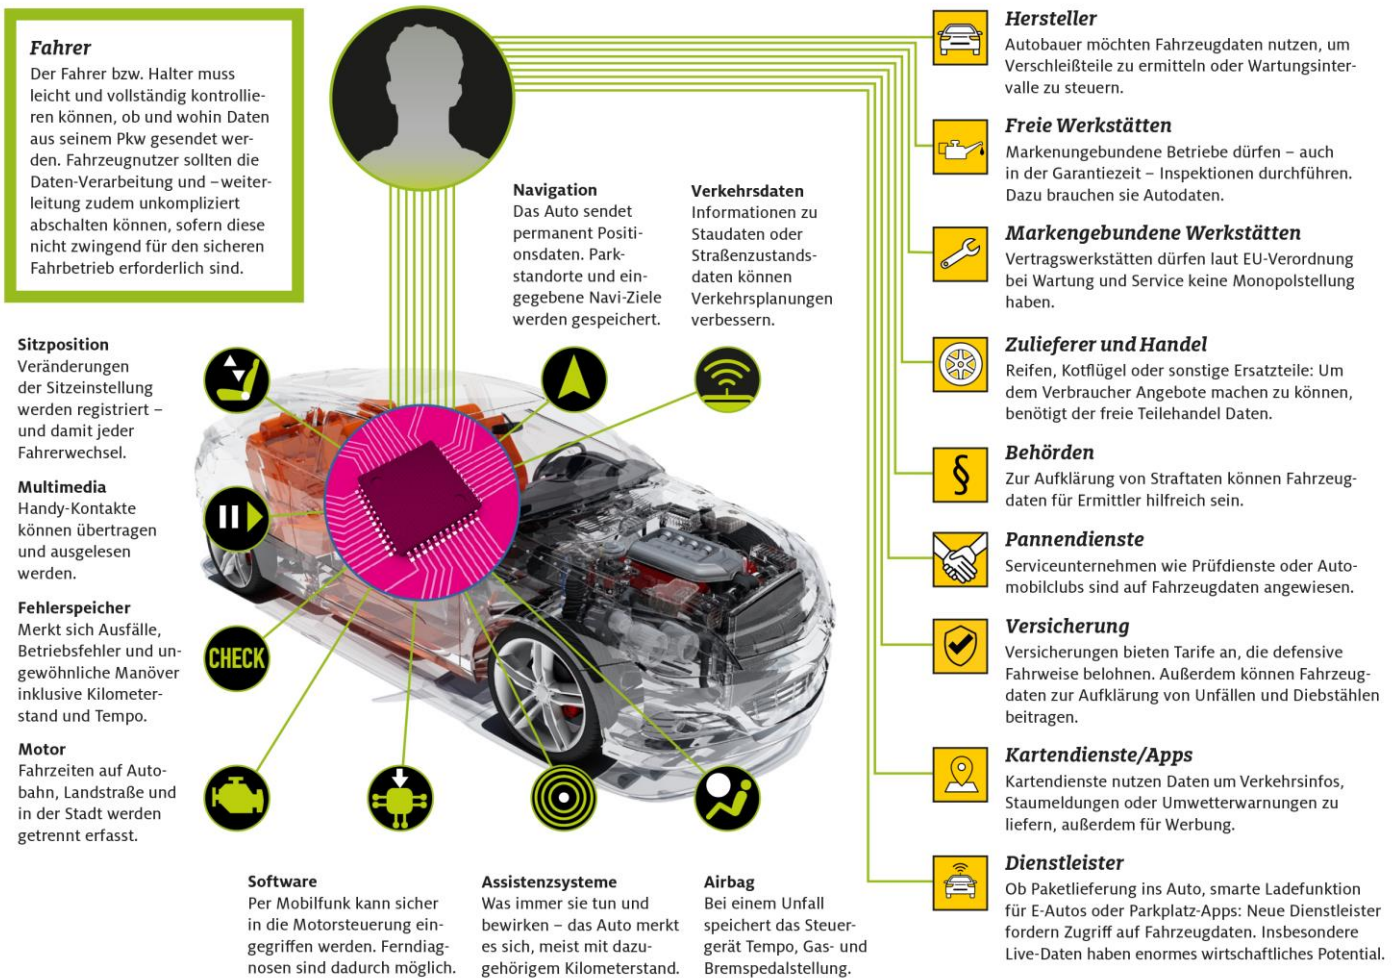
Fahrer
Der Fahrer bzw. Halter muss leicht und vollständig kontrollieren können, ob und wohin Daten aus seinem Pkw gesendet werden. Fahrzeugnutzer sollten die Daten-Verarbeitung und -weiterleitung zudem unkompliziert abschalten können, sofern diese nicht zwingend für den sicheren Fahrbetrieb erforderlich sind.

Navigation
Das Auto sendet permanent Positionsdaten. Parkstandorte und eingegebene Navi-Ziele werden gespeichert.

Verkehrsdaten
Informationen zu Staudaten oder Straßenzustandsdaten können Verkehrsplanungen verbessern.

Sitzposition
Veränderungen der Sitzeinstellung werden registriert – und damit jeder Fahrerwechsel.

Multimedia
Handy-Kontakte können übertragen und ausgelesen werden.

Fehlerspeicher
Merkt sich Ausfälle, Betriebsfehler und ungewöhnliche Manöver inklusive Kilometerstand und Tempo.

CHECK

Motor
Fahrzeiten auf Autobahn, Landstraße und in der Stadt werden getrennt erfasst.

Software
Per Mobilfunk kann sicher in die Motorsteuerung eingegriffen werden. Ferndiagnosen sind dadurch möglich.

Assistenzsysteme
Was immer sie tun und bewirken – das Auto merkt es sich, meist mit dazugehörigem Kilometerstand.

Airbag
Bei einem Unfall speichert das Steuergerät Tempo, Gas- und Bremspedalstellung.

Hersteller
Autobauer möchten Fahrzeugdaten nutzen, um Verschleißteile zu ermitteln oder Wartungsintervalle zu steuern.

Freie Werkstätten
Markenungebundene Betriebe dürfen – auch in der Garantiezeit – Inspektionen durchführen. Dazu brauchen sie Autodaten.

Markengebundene Werkstätten
Vertragswerkstätten dürfen laut EU-Verordnung bei Wartung und Service keine Monopolstellung haben.

Zulieferer und Handel
Reifen, Kotflügel oder sonstige Ersatzteile: Um dem Verbraucher Angebote machen zu können, benötigt der freie Teilehandel Daten.

Behörden
§
Zur Aufklärung von Straftaten können Fahrzeugdaten für Ermittler hilfreich sein.

Pannendienste
Serviceunternehmen wie Prüfdienste oder Automobilclubs sind auf Fahrzeugdaten angewiesen.

Versicherung
Versicherungen bieten Tarife an, die defensive Fahrweise belohnen. Außerdem können Fahrzeugdaten zur Aufklärung von Unfällen und Diebstählen beitragen.

Kartendienste/Apps
Kartendienste nutzen Daten um Verkehrsinfos, Staumeldungen oder Umwetterwarnungen zu liefern, außerdem für Werbung.

Dienstleister
Ob Paketlieferung ins Auto, smarte Ladefunktion für E-Autos oder Parkplatz-Apps: Neue Dienstleister fordern Zugriff auf Fahrzeugdaten. Insbesondere Live-Daten haben enormes wirtschaftliches Potential.